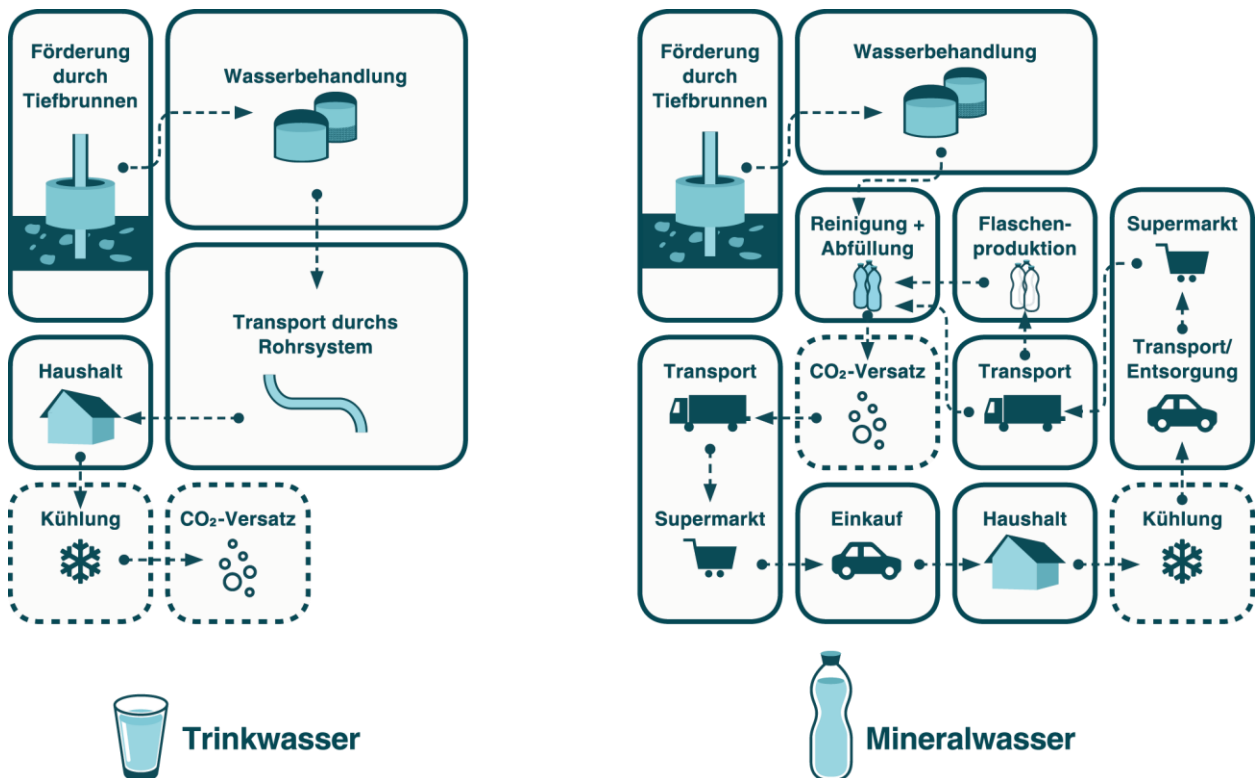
Förderung durch Tiefbrunnen

Wasserbehandlung

Transport durchs Rohrsystem

Haushalt

Kühlung

$CO_2$-Versatz

Trinkwasser

Förderung durch Tiefbrunnen

Wasserbehandlung

Reinigung + Abfüllung

Flaschenproduktion

Supermarkt

Transport

$CO_2$-Versatz

Transport

Transport/ Entsorgung

Supermarkt

Einkauf

Haushalt

Kühlung

Mineralwasser